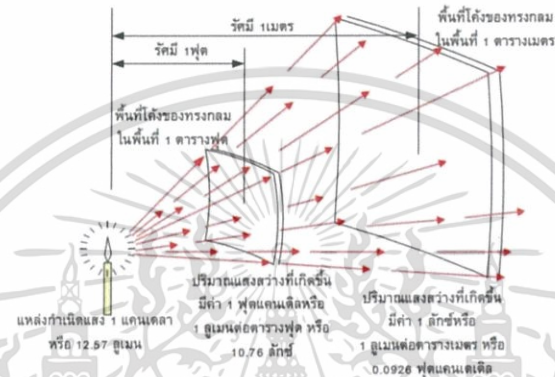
รัศมี 1เมตร

พื้นที่โค้งของทรงกลม ในพื้นที่ 1 ตารางเมตร

รัศมี 1ฟุต

พื้นที่โค้งของทรงกลม ในพื้นที่ 1 ตารางฟุต

แหล่งกำเนิดแสง 1 แคนเดลา หรือ 12.57 ลูเมน

ปริมาณแสงสว่างที่เกิดขึ้น มีค่า 1 ฟุตแคนเดิลหรือ 1 ลูเมนต่อตารางฟุต หรือ 10.76 ลักซ์

ปริมาณแสงสว่างที่เกิดขึ้น มีค่า 1 ลักซ์หรือ 1 ลูเมนต่อตารางเมตร หรือ 0.0926 ฟุตแคนเดิล